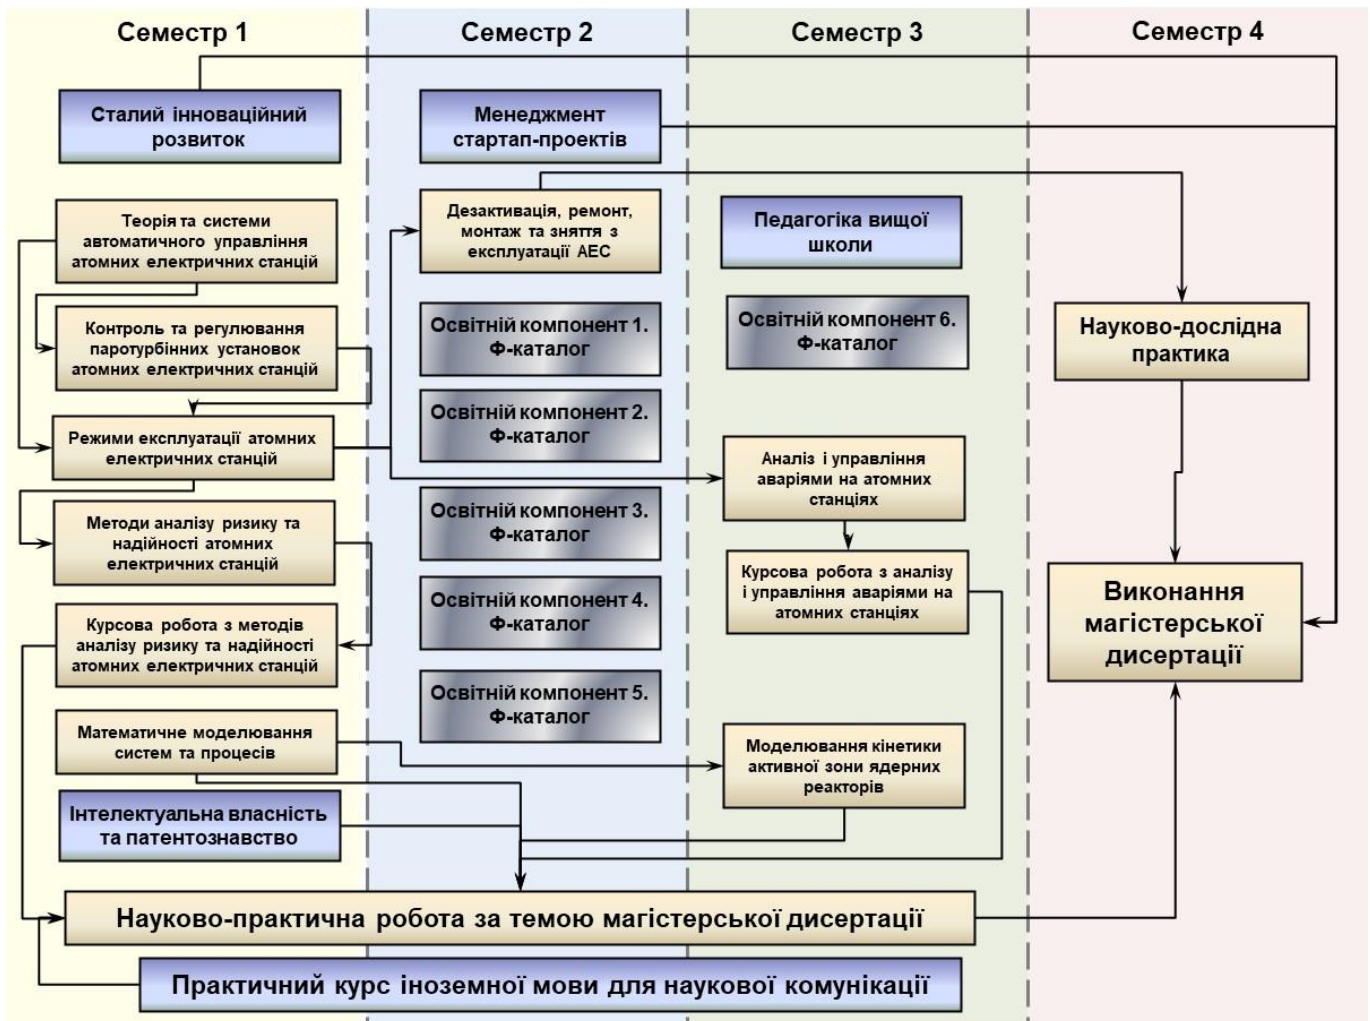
Семестр 1

Семестр 2

Семестр 3

Семестр 4

Сталий інноваційний розвиток

Менеджмент стартап-проектів

Теорія та системи автоматичного управління атомних електричних станцій

Дезактивація, ремонт, монтаж та зняття з експлуатації АЕС

Педагогіка вищої школи

Контроль та регулювання паротурбінних установок атомних електричних станцій

Освітній компонент 1. Ф-каталог

Освітній компонент 6. Ф-каталог

Науково-дослідна практика

Режими експлуатації атомних електричних станцій

Освітній компонент 2. Ф-каталог

Аналіз і управління аваріями на атомних станціях

Методи аналізу ризику та надійності атомних електричних станцій

Освітній компонент 3. Ф-каталог

Курсова робота з аналізу і управління аваріями на атомних станціях

Виконання магістерської дисертації

Курсова робота з методів аналізу ризику та надійності атомних електричних станцій

Освітній компонент 4. Ф-каталог

Освітній компонент 5. Ф-каталог

Математичне моделювання систем та процесів

Моделювання кінетики активної зони ядерних реакторів

Інтелектуальна власність та патентознавство

Науково-практична робота за темою магістерської дисертації

Практичний курс іноземної мови для наукової комунікації